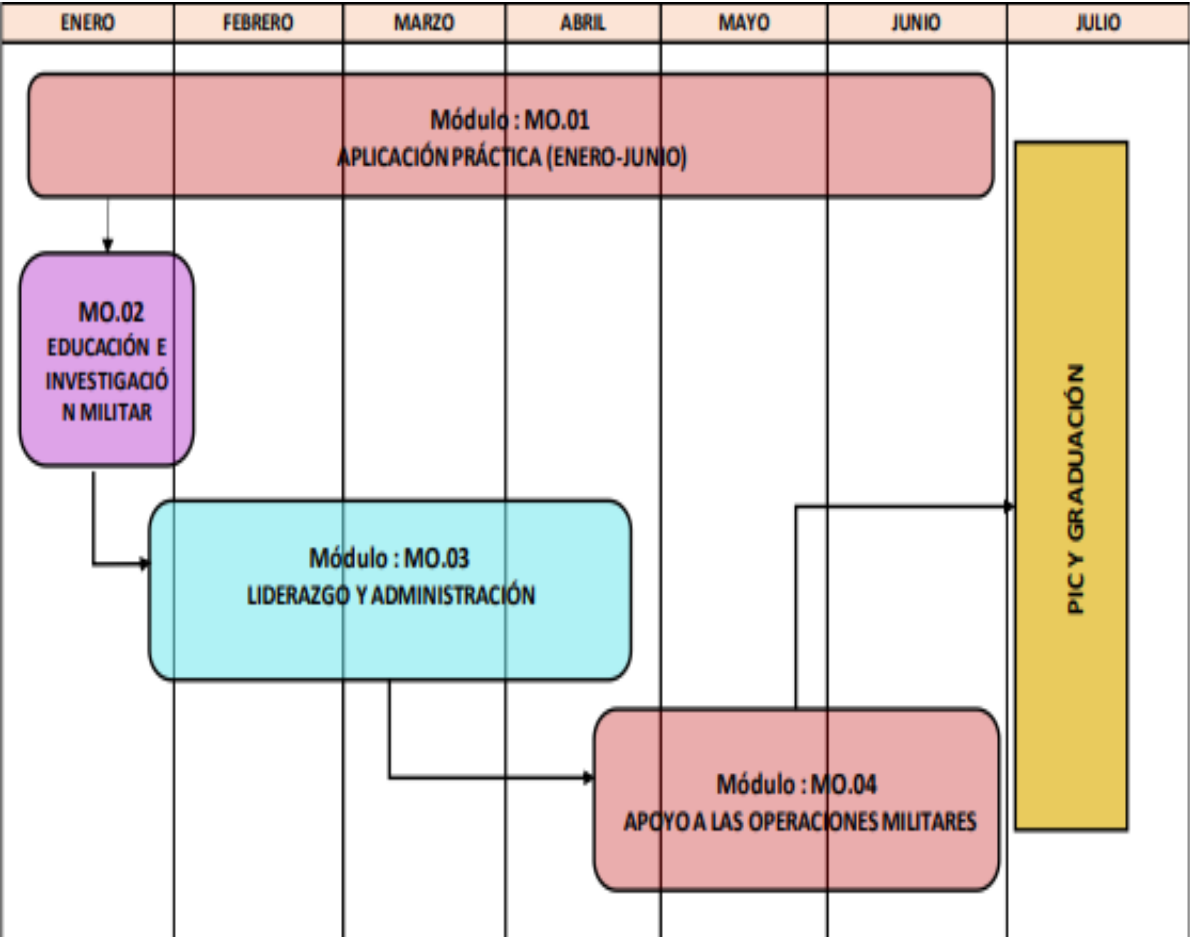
| ENERO | FEBRERO | MARZO | ABRIL | MAYO | JUNIO | JULIO |
|---|---|---|---|---|---|---|

Módulo : MO.01
APLICACIÓN PRÁCTICA (ENERO-JUNIO)

MO.02
EDUCACIÓN E INVESTIGACIÓN MILITAR

Módulo : MO.03
LIDERAZGO Y ADMINISTRACIÓN

Módulo : MO.04
APOYO A LAS OPERACIONES MILITARES

PIC Y GRADUACIÓN